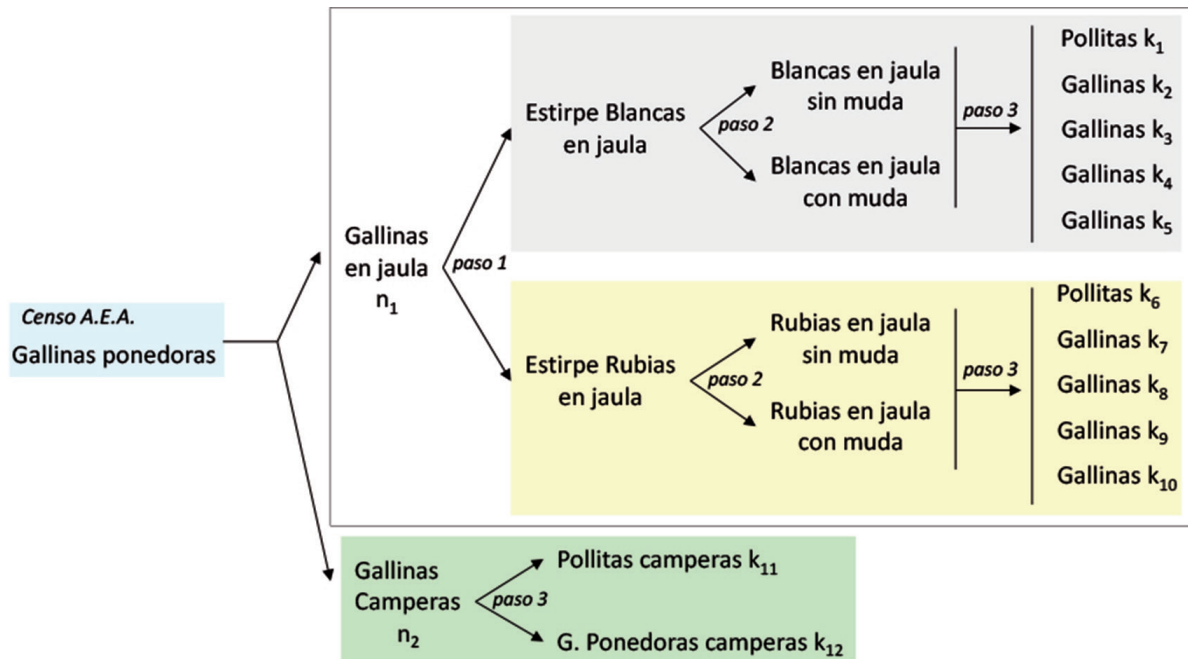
Censo A.E.A.
Gallinas ponedoras

Gallinas en jaula $n_1$

paso 1

Estirpe Blancas en jaula

paso 2

Blancas en jaula sin muda

Blancas en jaula con muda

paso 3

Pollitas $k_1$
Gallinas $k_2$
Gallinas $k_3$
Gallinas $k_4$
Gallinas $k_5$

Estirpe Rubias en jaula

paso 2

Rubias en jaula sin muda

Rubias en jaula con muda

paso 3

Pollitas $k_6$
Gallinas $k_7$
Gallinas $k_8$
Gallinas $k_9$
Gallinas $k_{10}$

Gallinas Camperas $n_2$

paso 3

Pollitas camperas $k_{11}$

G. Ponedoras camperas $k_{12}$